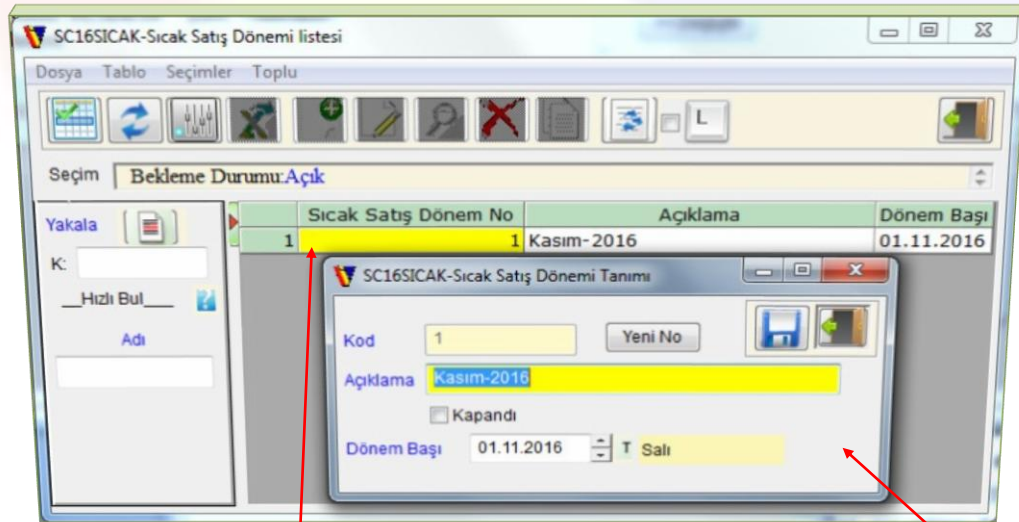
SC16SICAK-Sıcak Satış Dönemi listesi

Dosya Tablo Seçimler Toplu

L

Seçim Bekleme Durumu:Açık

Yakala

K:

__Hızlı Bul___

Adı

| | Sıcak Satış Dönem No | Açıklama | Dönem Başı |
|---|---|---|---|
| 1 | 1 | Kasım-2016 | 01.11.2016 |

SC16SICAK-Sıcak Satış Dönemi Tanımı

Kod 1

Yeni No

Açıklama Kasım-2016

Kapandı

Dönem Başı 01.11.2016 T Salı